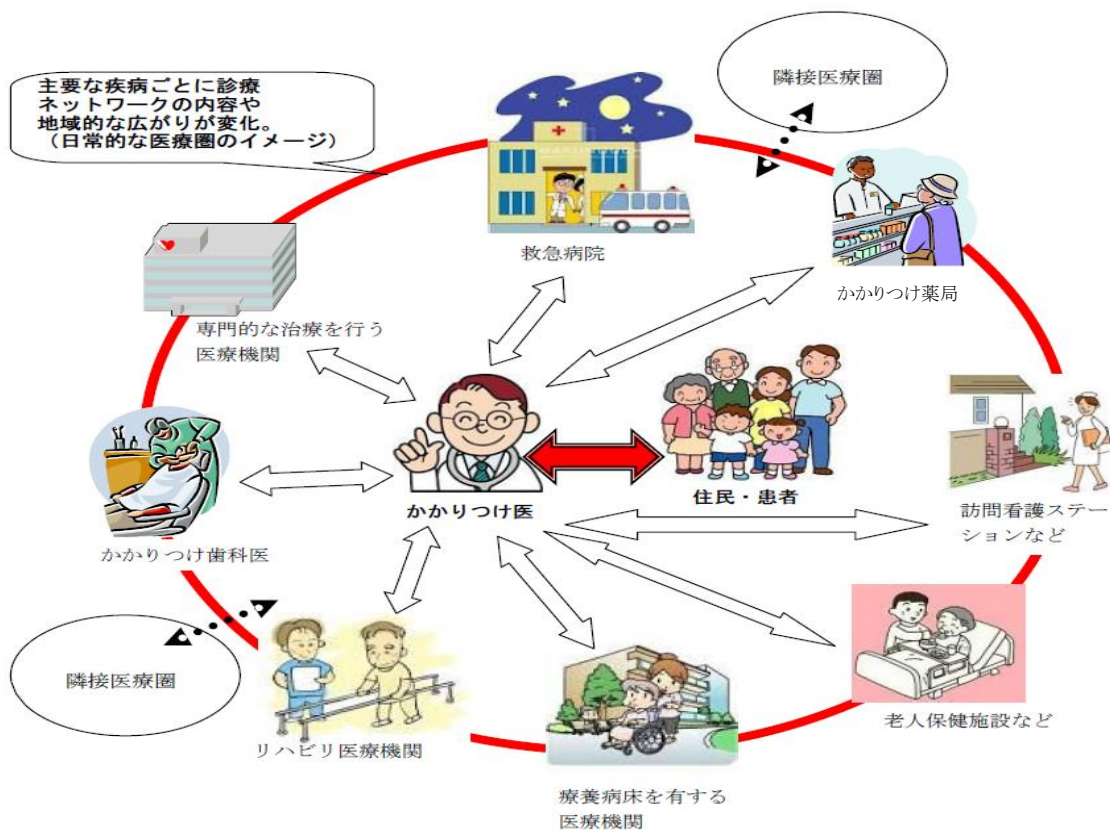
主要な疾病ごとに診療ネットワークの内容や地域的な広がりが変化。
（日常的な医療圏のイメージ）

隣接医療圏

救急病院

かかりつけ薬局

専門的な治療を行う医療機関

かかりつけ医

住民・患者

かかりつけ歯科医

訪問看護ステーションなど

隣接医療圏

リハビリ医療機関

療養病床を有する医療機関

老人保健施設など